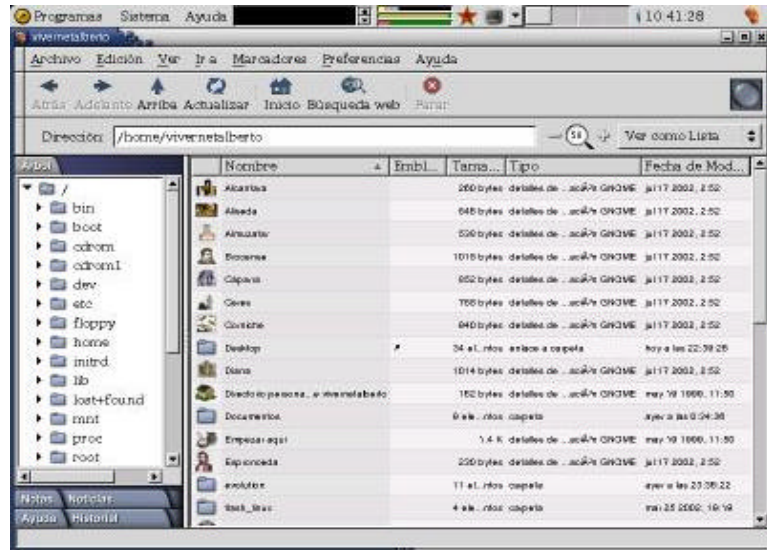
Programas Sistema Ayuda 10:41:28

vivernetalberto

Archivo Edición Ver Ir a Marcadores Preferencias Ayuda

Atrás Adelante Arriba Actualizar Inicio Búsqueda web Parar

Dirección: /home/vivernetalberto

50 Ver como Lista

Árbol

/
bin
boot
cdrom
cdrom1
dev
etc
floppy
home
initrd
lib
lost+found
mnt
proc
root

Notas Noticias
Ayuda Historial

| Nombre | Embl... | Tama... | Tipo | Fecha de Mod... |
|---|---|---|---|---|
| Alcantara | | 260 bytes | detalles de ...ación GNOME | jul 17 2002, 2:52 |
| Alameda | | 645 bytes | detalles de ...ación GNOME | jul 17 2002, 2:52 |
| Almuzara | | 530 bytes | detalles de ...ación GNOME | jul 17 2002, 2:52 |
| Bocanegra | | 1016 bytes | detalles de ...ación GNOME | jul 17 2002, 2:52 |
| Cápsula | | 652 bytes | detalles de ...ación GNOME | jul 17 2002, 2:52 |
| Caves | | 765 bytes | detalles de ...ación GNOME | jul 17 2002, 2:52 |
| Cocinche | | 640 bytes | detalles de ...ación GNOME | jul 17 2002, 2:52 |
| Desktop | | 34 el...ntos | enlace a carpeta | hoy a las 22:38:25 |
| Diana | | 1014 bytes | detalles de ...ación GNOME | jul 17 2002, 2:52 |
| Directorio personal_vivernetalberto | | 162 bytes | detalles de ...ación GNOME | may 19 1999, 11:50 |
| Documentos | | 9 ele...ntos | carpeta | ayer a las 0:24:36 |
| Empezar aquí | | 1.4 K | detalles de ...ación GNOME | may 19 1999, 11:50 |
| Espronceda | | 220 bytes | detalles de ...ación GNOME | jul 17 2002, 2:52 |
| evolution | | 11 el...ntos | carpeta | ayer a las 23:38:22 |
| lliurex_linux | | 4 ele...ntos | carpeta | mai 25 2002, 16:19 |